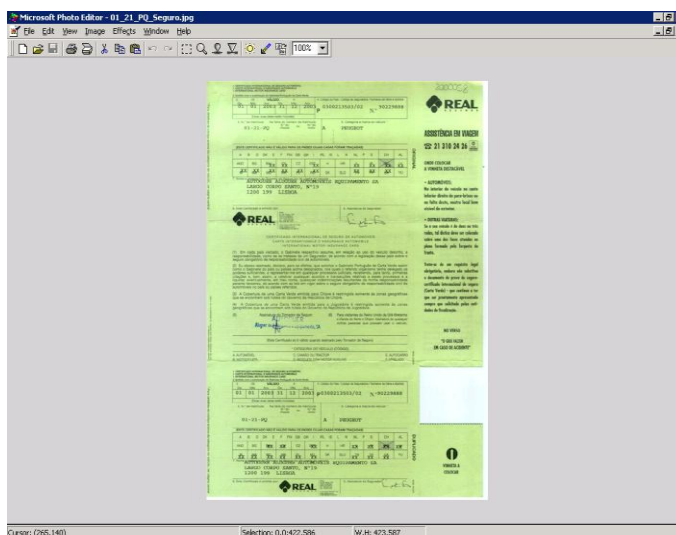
Microsoft Photo Editor - 01_21_PQ_Seguro.jpg

File Edit View Image Effects Window Help

100%

01 01 2003 31 12 2003 0300213503/02 90229888

01-21-PQ PEUGEOT

AUTOCARS ALCOFRE AUTOMOVEIS EQUIPAMENTO SA
LARGO CORPO SANTO, Nº19
1200 159 LISBOA

REAL

CERTIFICADO INTERNACIONAL DE SEGURO DE AUTOMÓVEL

01 01 2003 31 12 2003 0300213503/02 90229888

01-21-PQ PEUGEOT

AUTOCARS ALCOFRE AUTOMOVEIS EQUIPAMENTO SA
LARGO CORPO SANTO, Nº19
1200 159 LISBOA

REAL

REAL

ASSISTÊNCIA EM VIAGEM

21 310 34 36

COMO COLOCAR A VINHETA DISTINTIVA

AUTOMÓVEIS:

OUTRAS VIATURAS:

NO VERSO

"O QUE FAZER EM CASO DE ACIDENTE"

VINHETA A COLOCAR

Cursor: (265,140) Selection: 0,0;422,586 W,H: 423,587